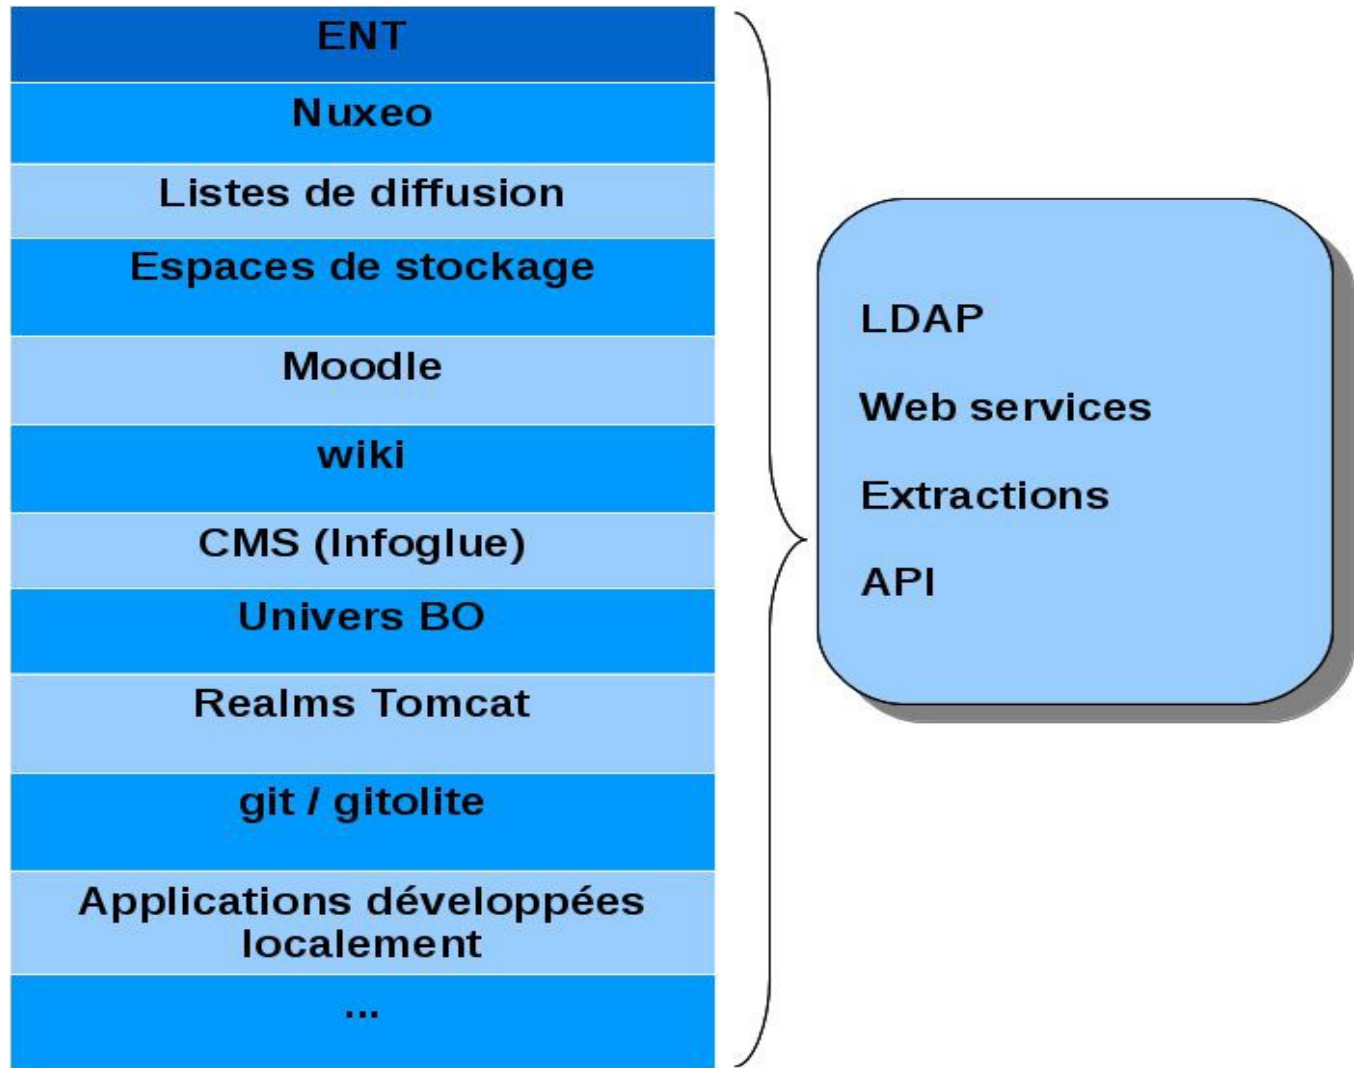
ENT

Nuxeo

Listes de diffusion

Espaces de stockage

Moodle

wiki

CMS (Infoglue)

Univers BO

Realms Tomcat

git / gitolite

Applications développées localement

...

LDAP

Web services

Extractions

API